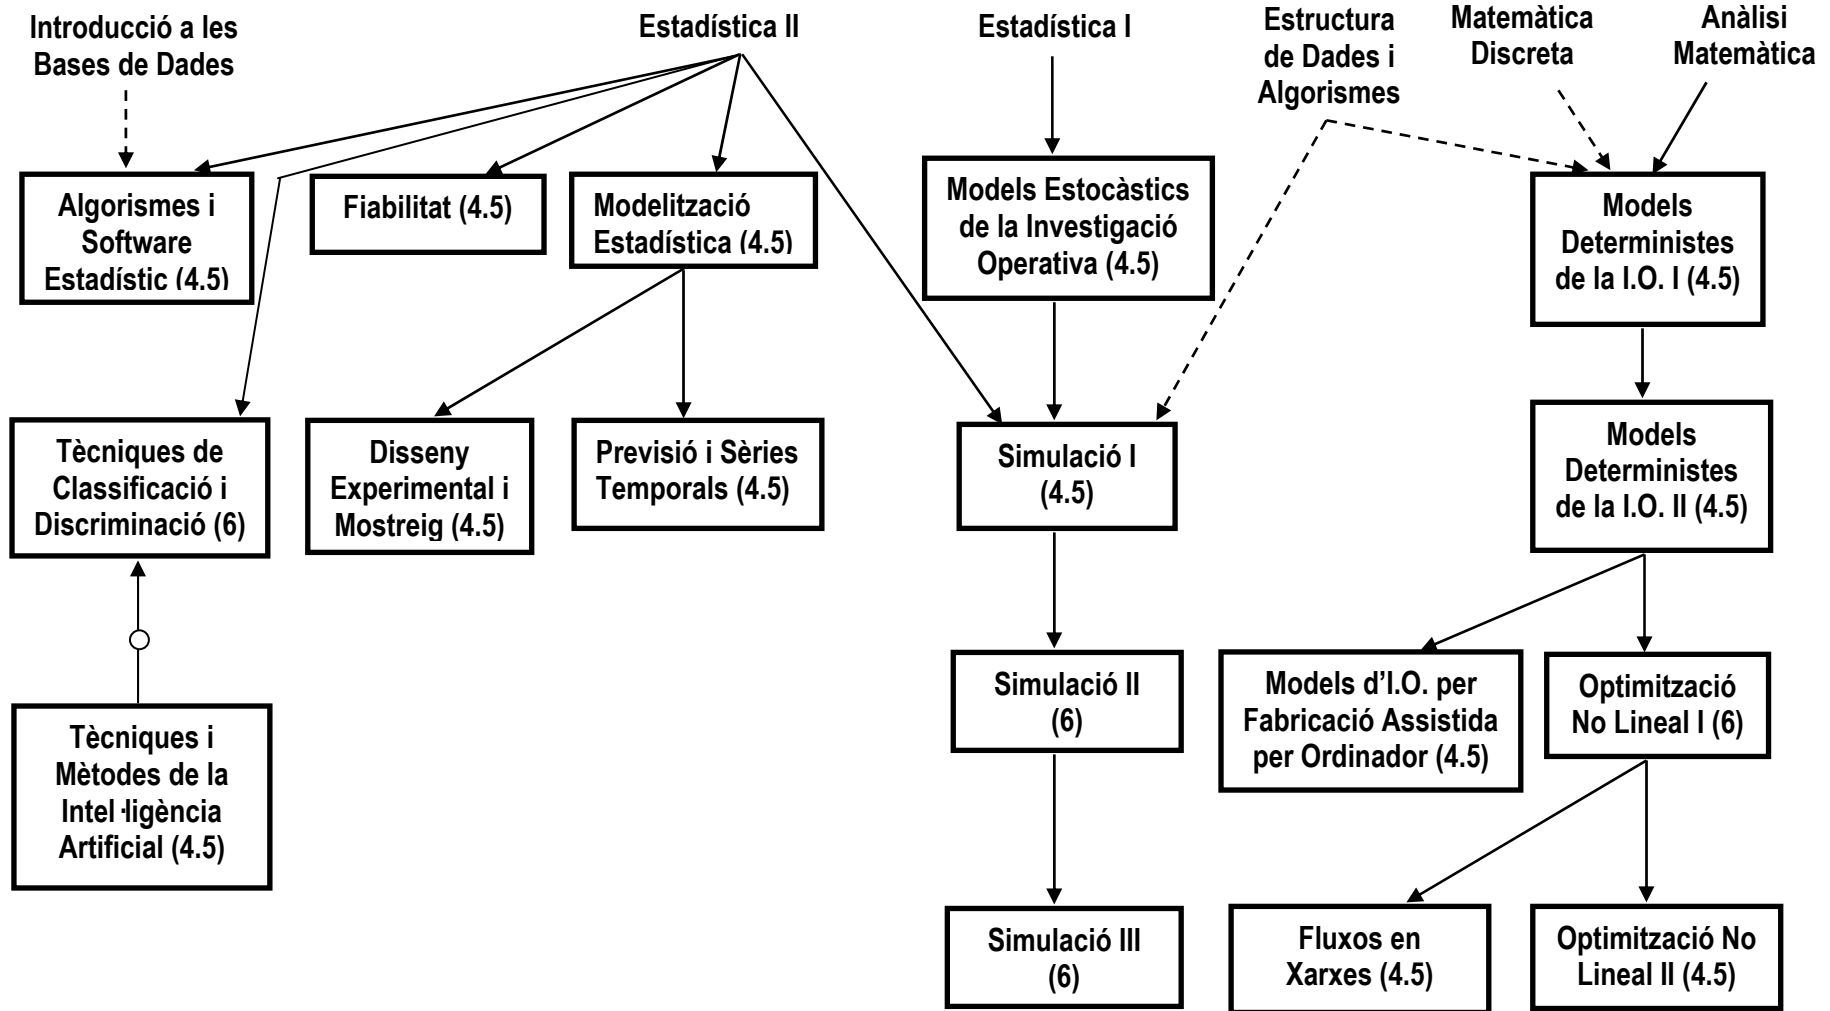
Introducció a les Bases de Dades

Estadística II

Estadística I

Estructura de Dades i Algorismes

Matemàtica Discreta

Anàlisi Matemàtica

Algorismes i Software Estadístic (4.5)

Fiabilitat (4.5)

Modelització Estadística (4.5)

Models Estocàstics de la Investigació Operativa (4.5)

Models Deterministes de la I.O. I (4.5)

Tècniques de Classificació i Discriminació (6)

Disseny Experimental i Mostreig (4.5)

Previsió i Sèries Temporals (4.5)

Simulació I (4.5)

Models Deterministes de la I.O. II (4.5)

Tècniques i Mètodes de la Intel·ligència Artificial (4.5)

Simulació II (6)

Models d'I.O. per Fabricació Assistida per Ordinador (4.5)

Optimització No Lineal I (6)

Simulació III (6)

Fluxos en Xarxes (4.5)

Optimització No Lineal II (4.5)